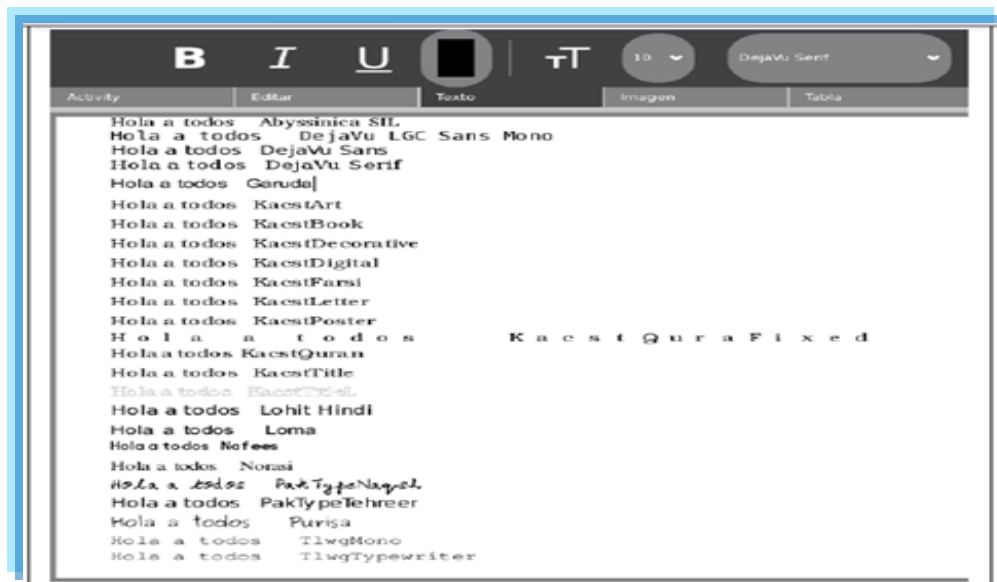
B I U тT 10 DejaVu Serif

Activity Editar Texto Imagen Tabla

Hola a todos Abyssinica SIL
Hola a todos DejaVu LGC Sans Mono
Hola a todos DejaVu Sans
Hola a todos DejaVu Serif
Hola a todos Garuda
Hola a todos KacstArt
Hola a todos KacstBook
Hola a todos KacstDecorative
Hola a todos KacstDigital
Hola a todos KacstFarsi
Hola a todos KacstLetter
Hola a todos KacstPoster
Hola a todos KacstQuraFixed
Hola a todos KacstQuran
Hola a todos KacstTitle
Hola a todos KacstTitleL
Hola a todos Lohit Hindi
Hola a todos Loma
Hola a todos Nafees
Hola a todos Norasi
Hola a todos PakTypeNaqsh
Hola a todos PakTypeTehreer
Hola a todos Purisa
Hola a todos TlwgMono
Hola a todos TlwgTypewriter